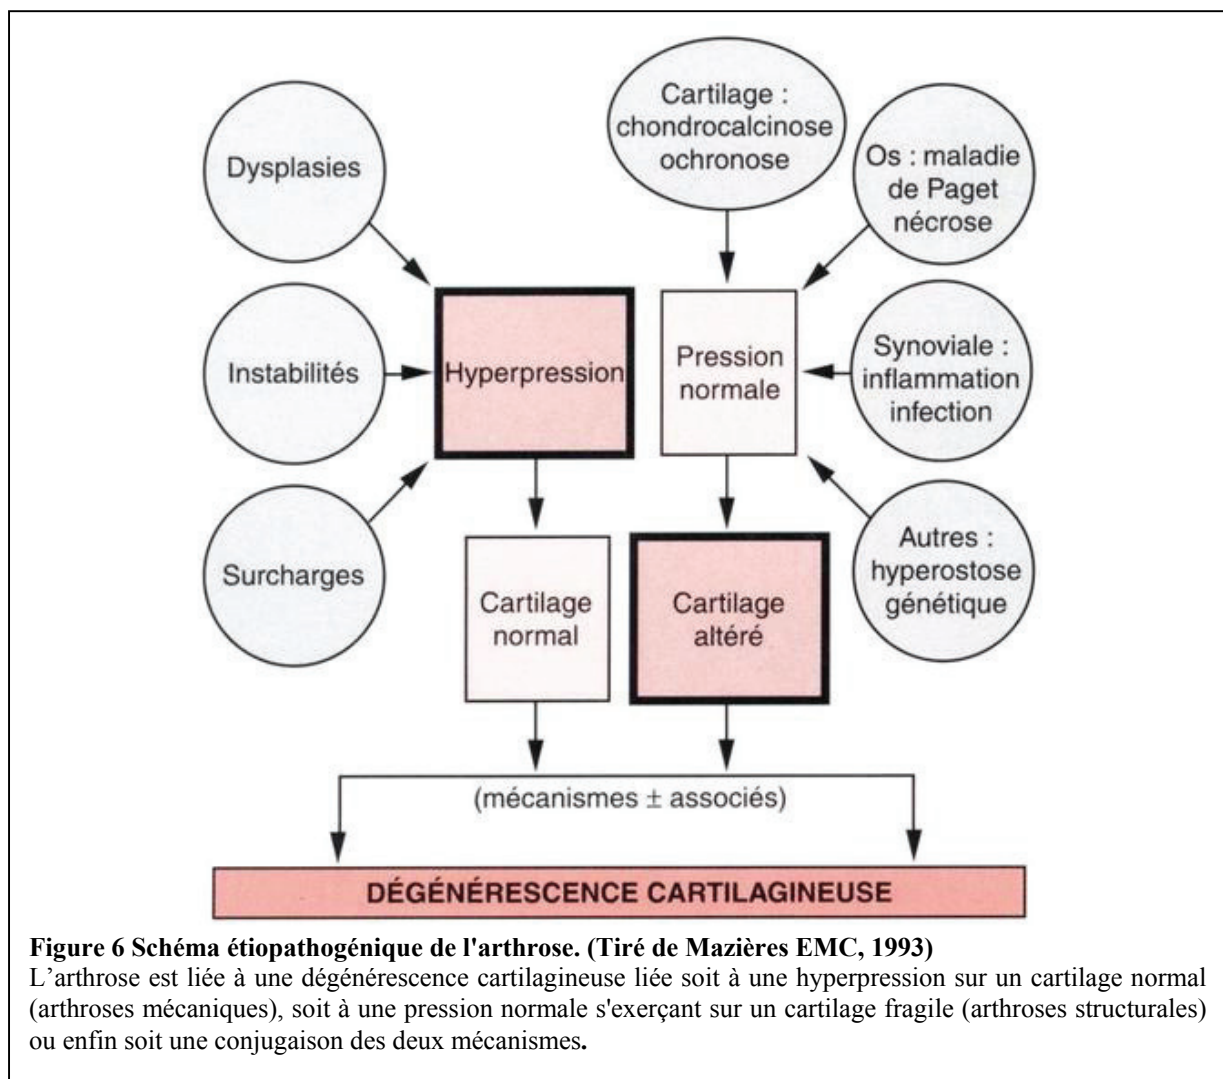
Dysplasies

Instabilités

Surcharges

Cartilage : chondrocalcinose ochronose

Os : maladie de Paget nécrose

Synoviale : inflammation infection

Autres : hyperostose génétique

Hyperpression

Pression normale

Cartilage normal

Cartilage altéré

(mécanismes ± associés)

DÉGÉNÉRESCENCE CARTILAGINEUSE

**Figure 6 Schéma étiopathogénique de l'arthrose. (Tiré de Mazières EMC, 1993)**
L'arthrose est liée à une dégénérescence cartilagineuse liée soit à une hyperpression sur un cartilage normal (arthroses mécaniques), soit à une pression normale s'exerçant sur un cartilage fragile (arthroses structurales) ou enfin soit une conjugaison des deux mécanismes.